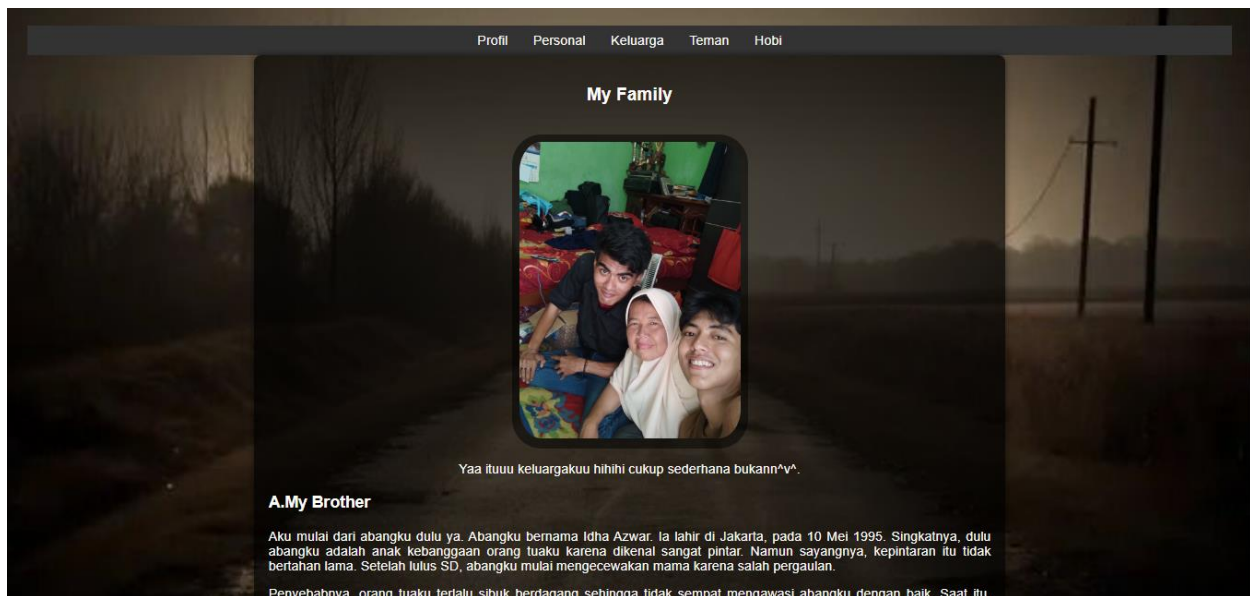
Profil Personal Keluarga Teman Hobi

My Family

Yaa ituuu keluargakuu hihihi cukup sederhana bukann^v^.

A.My Brother

Aku mulai dari abangku dulu ya. Abangku bernama Idha Azwar. Ia lahir di Jakarta, pada 10 Mei 1995. Singkatnya, dulu abangku adalah anak kebanggaan orang tuaku karena dikenal sangat pintar. Namun sayangnya, kepintaran itu tidak bertahan lama. Setelah lulus SD, abangku mulai mengecewakan mama karena salah pergaulan.

Penyebabnya, orang tuaku terlalu sibuk berdagang sehingga tidak sempat mengawasi abangku dengan baik. Saat itu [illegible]